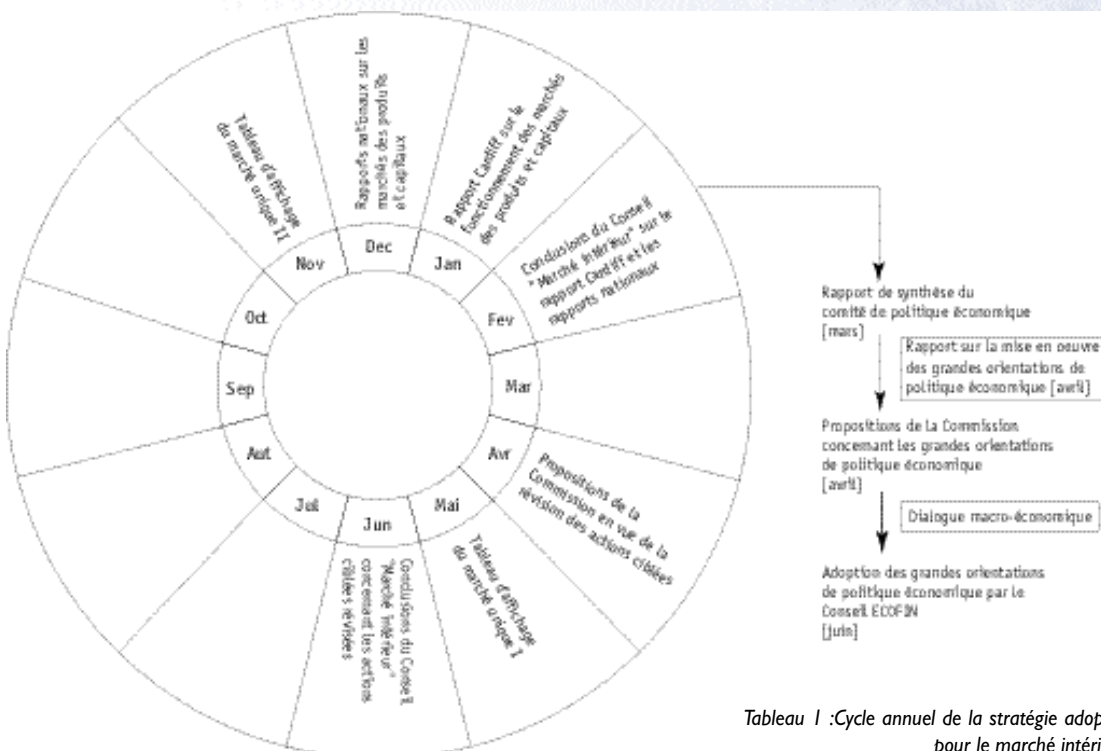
Tableau d'affichage du marché unique II

Rapports nationaux sur les marchés des produits et capitaux

Rapport Cardiff sur le fonctionnement des marchés des produits et capitaux

Conclusions du Conseil "Marché intérieur" sur le rapport Cardiff et les rapports nationaux

Nov

Dec

Jan

Oct

Fev

Sep

Mar

Aut

Avr

Jul

Jun

Mai

Propositions de la Commission en vue de la révision des actions ciblées

Tableau d'affichage du marché unique I

Conclusions du Conseil "Marché intérieur" concernant les actions ciblées révisées

Rapport de synthèse du comité de politique économique [mars]

Rapport sur la mise en oeuvre des grandes orientations de politique économique [avril]

Propositions de la Commission concernant les grandes orientations de politique économique [avril]

Dialogue macro-économique

Adoption des grandes orientations de politique économique par le Conseil ECOFIN [juin]

Tableau 1 :Cycle annuel de la stratégie adop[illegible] pour le marché intéri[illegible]